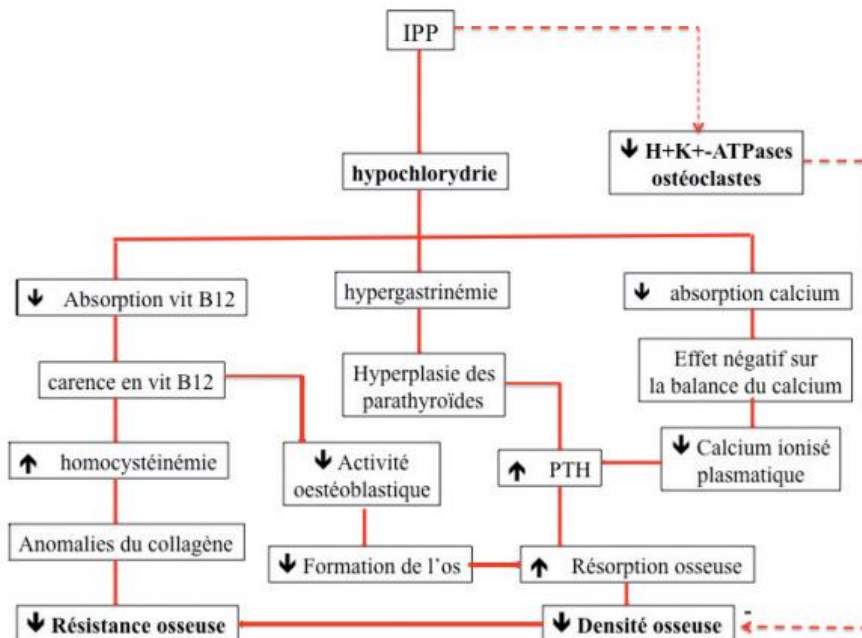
IPP

↓ H+K+-ATPases ostéoclastes

hypochlorydrie

↓ Absorption vit B12

hypergastrinémie

↓ absorption calcium

carence en vit B12

Hyperplasie des parathyroïdes

Effet négatif sur la balance du calcium

↑ homocystéinémie

↓ Activité oestéoblastique

↑ PTH

↓ Calcium ionisé plasmatique

Anomalies du collagène

↓ Formation de l'os

↑ Résorption osseuse

↓ Résistance osseuse

↓ Densité osseuse